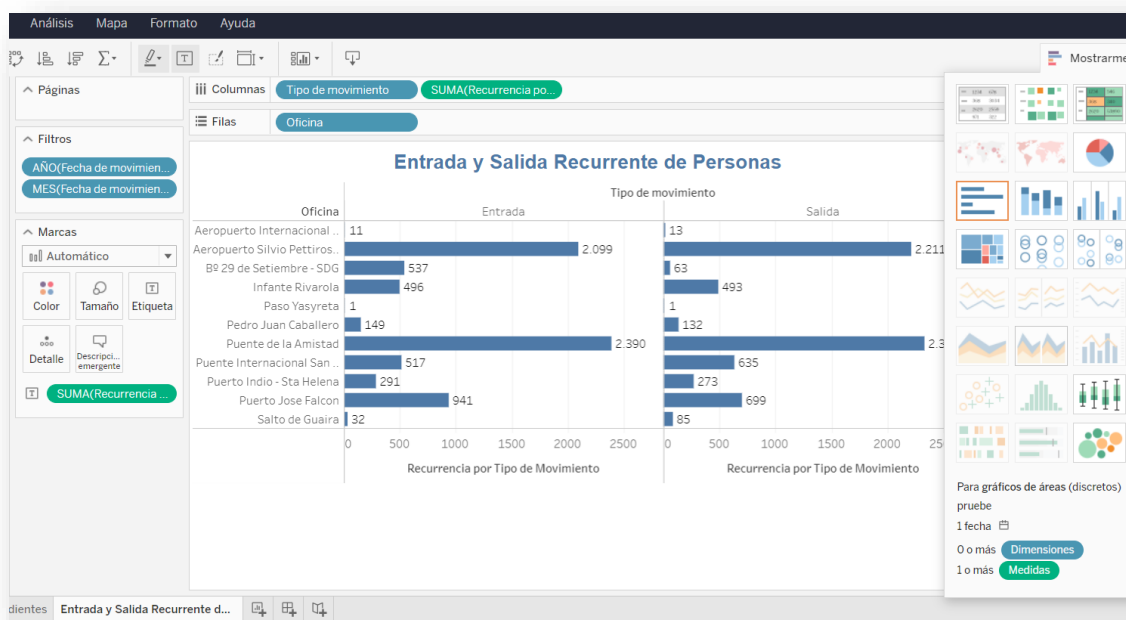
Análisis Mapa Formato Ayuda

Mostrarme

Páginas

Columnas Tipo de movimiento SUMA(Recurrencia po...

Filas Oficina

Filtros
AÑO(Fecha de movimien...
MES(Fecha de movimien...

Marcas
Automático
Color Tamaño Etiqueta
Detalle Descripci... emergente
SUMA(Recurrencia ...

Entrada y Salida Recurrente de Personas

Tipo de movimiento

| Oficina | Entrada | Salida |
|---|---|---|
| Aeropuerto Internacional ... | 11 | 13 |
| Aeropuerto Silvio Pettiros.. | 2.099 | 2.211 |
| Bº 29 de Setiembre - SDG | 537 | 63 |
| Infante Rivarola | 496 | 493 |
| Paso Yasyreta | 1 | 1 |
| Pedro Juan Caballero | 149 | 132 |
| Puente de la Amistad | 2.390 | 2.3 |
| Puente Internacional San ... | 517 | 635 |
| Puerto Indio - Sta Helena | 291 | 273 |
| Puerto Jose Falcon | 941 | 699 |
| Salto de Guaira | 32 | 85 |

0 500 1000 1500 2000 2500
Recurrencia por Tipo de Movimiento

0 500 1000 1500 2000 25
Recurrencia por Tipo de Movimiento

Para gráficos de áreas (discretos) pruebe
1 fecha
0 o más Dimensiones
1 o más Medidas

dientes Entrada y Salida Recurrente d...